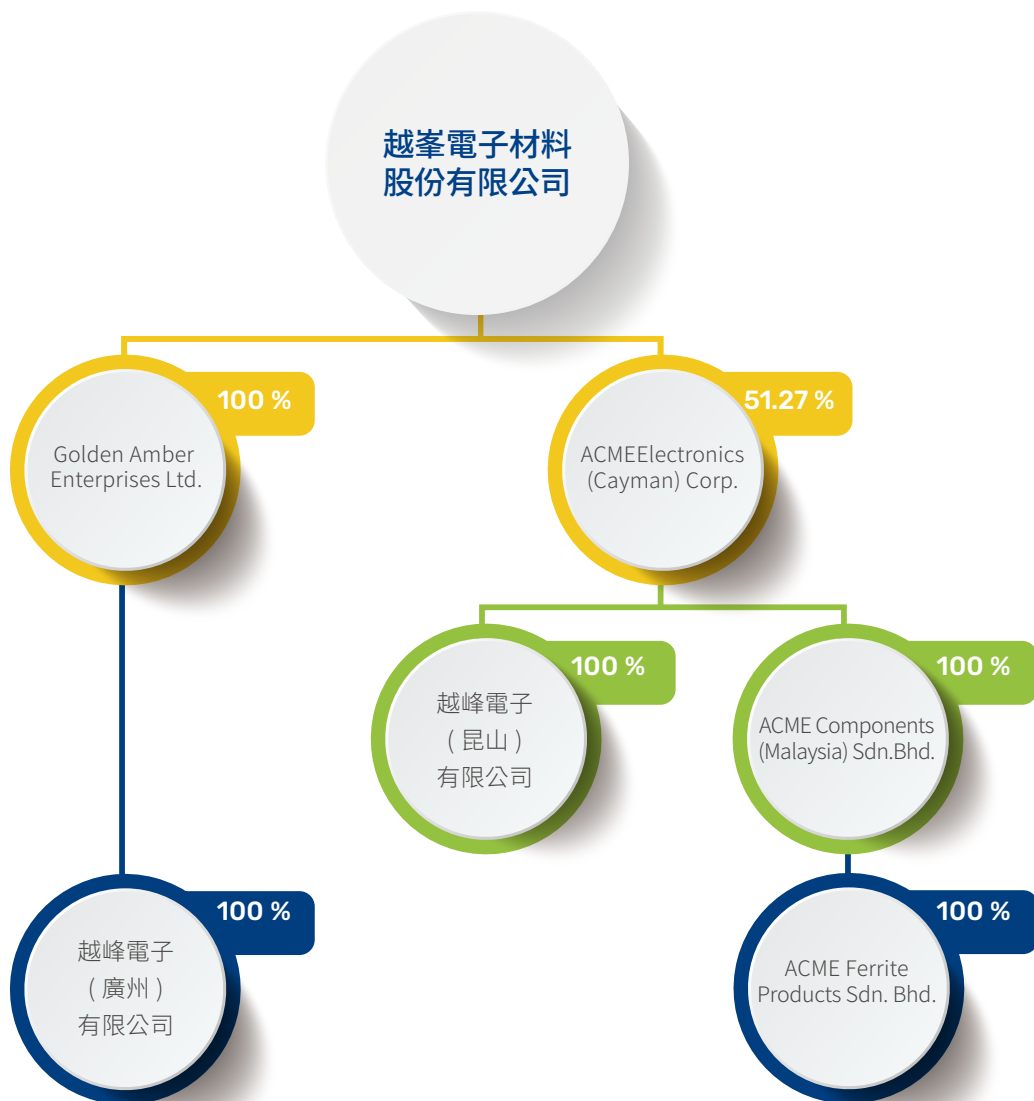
越峯電子材料
股份有限公司

100 %
Golden Amber Enterprises Ltd.

51.27 %
ACMEElectronics (Cayman) Corp.

100 %
越峰電子
（昆山）
有限公司

100 %
ACME Components (Malaysia) Sdn.Bhd.

100 %
越峰電子
（廣州）
有限公司

100 %
ACME Ferrite Products Sdn. Bhd.